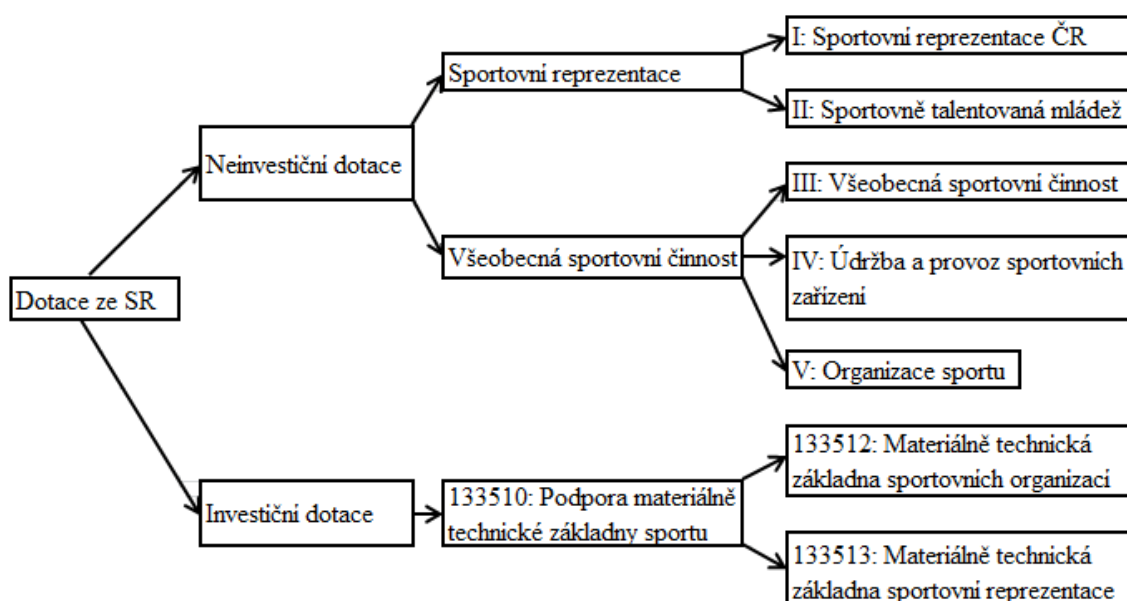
Dotace ze SR

Neinvestiční dotace

Sportovní reprezentace

I: Sportovní reprezentace ČR

II: Sportovně talentovaná mládež

Všeobecná sportovní činnost

III: Všeobecná sportovní činnost

IV: Údržba a provoz sportovních zařízení

V: Organizace sportu

Investiční dotace

133510: Podpora materiálně technické základny sportu

133512: Materiálně technická základna sportovních organizací

133513: Materiálně technická základna sportovní reprezentace